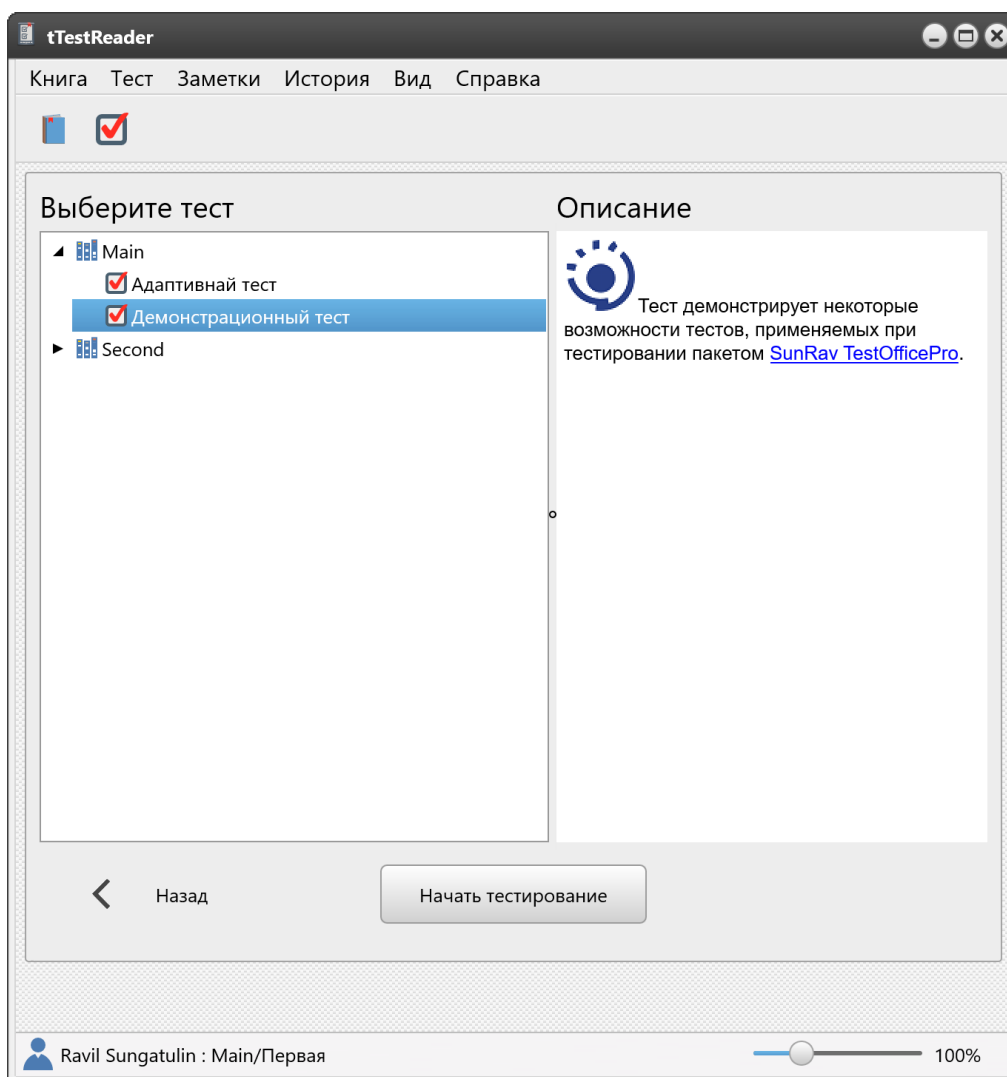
tTestReader

Книга Тест Заметки История Вид Справка

Выберите тест

Main
Адаптивнай тест
Демонстрационный тест
Second

Описание

Тест демонстрирует некоторые возможности тестов, применяемых при тестировании пакетом SunRav TestOfficePro.

Назад

Начать тестирование

Ravil Sungatulin : Main/Первая

100%